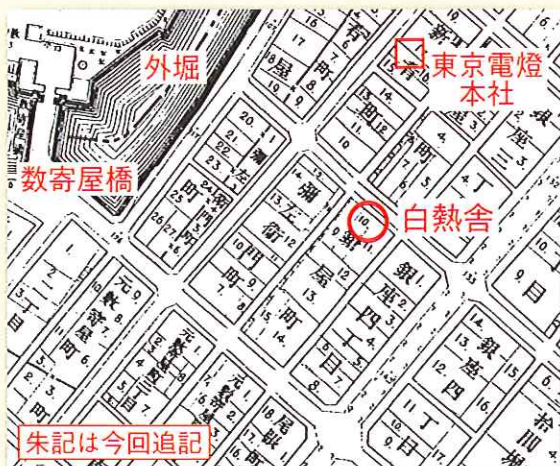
外堀
東京電燈
本社
数寄屋橋
白熱舎
朱記は今回追記

有町
日比谷町
弥左衛門町
元数寄屋町
新肴町
銀座四丁目
銀座三丁目
南鍋町
尾張町
丁目
三丁目
四丁目
五丁目
二丁目
西紺屋町
加賀町
竹川町
出雲町
南金六町
元数寄屋町
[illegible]